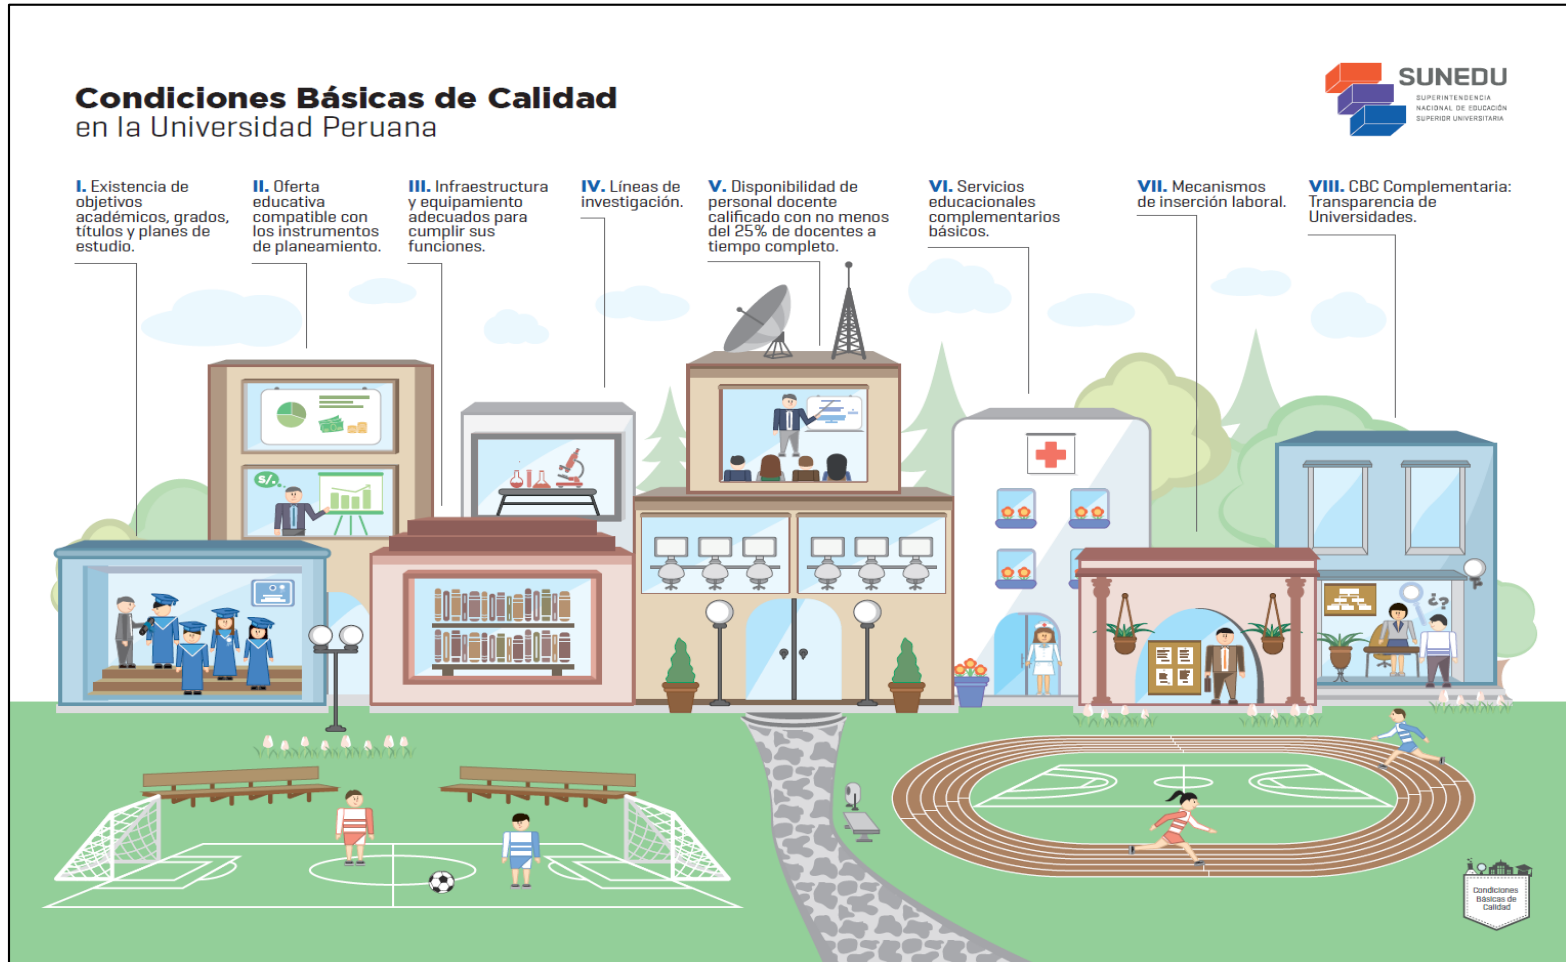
Condiciones Básicas de Calidad
en la Universidad Peruana

SUNEDU
SUPERINTENDENCIA NACIONAL DE EDUCACIÓN SUPERIOR UNIVERSITARIA

I. Existencia de objetivos académicos, grados, títulos y planes de estudio.

II. Oferta educativa compatible con los instrumentos de planeamiento.

III. Infraestructura y equipamiento adecuados para cumplir sus funciones.

IV. Líneas de investigación.

V. Disponibilidad de personal docente calificado con no menos del 25% de docentes a tiempo completo.

VI. Servicios educacionales complementarios básicos.

VII. Mecanismos de inserción laboral.

VIII. CBC Complementaria: Transparencia de Universidades.

S/.

¿?

Condiciones Básicas de Calidad